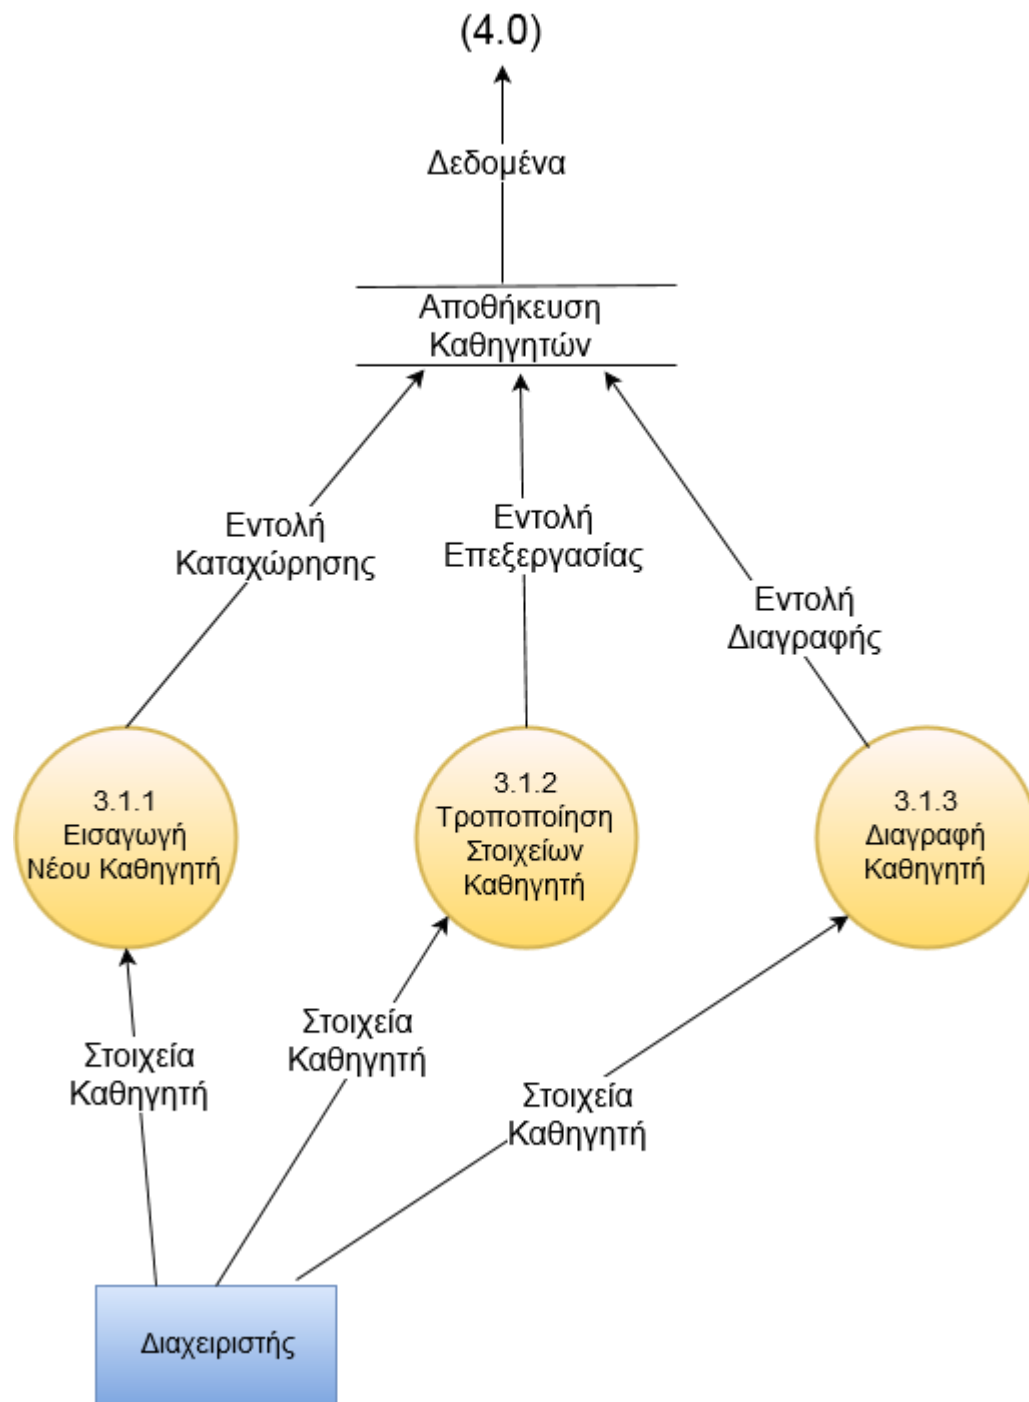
(4.0)

Δεδομένα

Αποθήκευση Καθηγητών

Εντολή Καταχώρησης

Εντολή Επεξεργασίας

Εντολή Διαγραφής

3.1.1 Εισαγωγή Νέου Καθηγητή

3.1.2 Τροποποίηση Στοιχείων Καθηγητή

3.1.3 Διαγραφή Καθηγητή

Στοιχεία Καθηγητή

Στοιχεία Καθηγητή

Στοιχεία Καθηγητή

Διαχειριστής